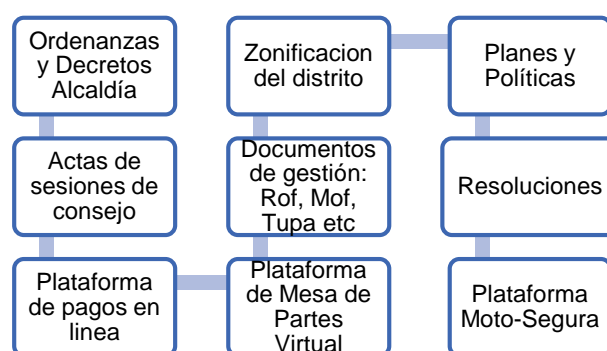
Ordenanzas y Decretos Alcaldía

Actas de sesiones de consejo

Plataforma de pagos en linea

Plataforma de Mesa de Partes Virtual

Documentos de gestión: Rof, Mof, Tupa etc

Zonificacion del distrito

Planes y Políticas

Resoluciones

Plataforma Moto-Segura